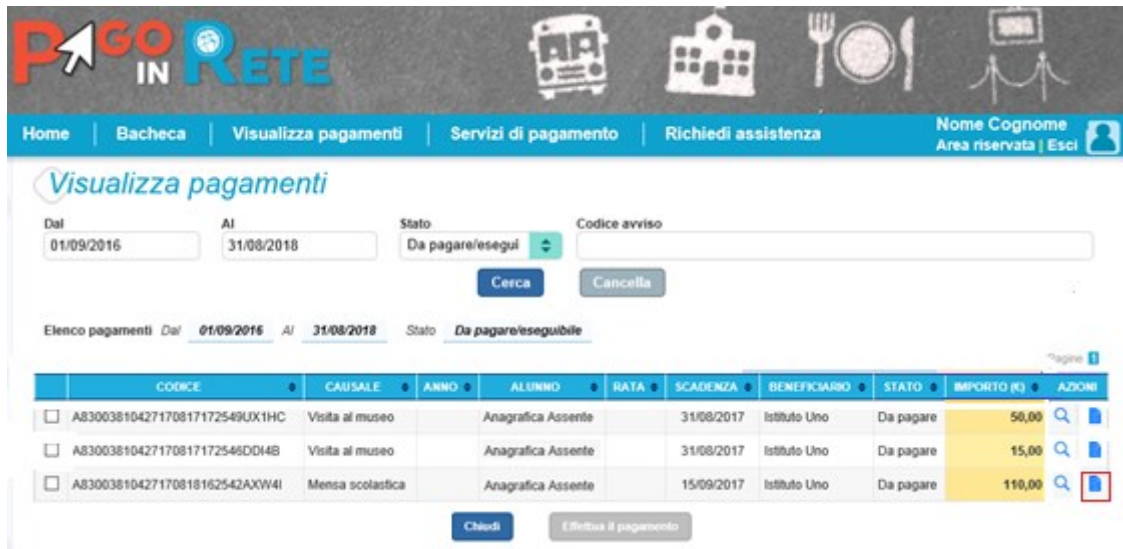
PAGO IN RETE

Home | Bacheca | Visualizza pagamenti | Servizi di pagamento | Richiedi assistenza

Nome Cognome
Area riservata | Esci

Visualizza pagamenti

Dal
01/09/2016

Al
31/08/2018

Stato
Da pagare/esegui

Codice avviso

Cerca

Cancella

Elenco pagamenti Dal 01/09/2016 Al 31/08/2018 Stato Da pagare/eseguibile

Pagine 1

| | CODICE | CAUSALE | ANNO | ALUNNO | RATA | SCADENZA | BENEFICIARIO | STATO | IMPORTO (€) | AZIONI |
|---|---|---|---|---|---|---|---|---|---|---|
| ☐ | A830038104271708171725 49UX1HC | Visita al museo | | Anagrafica Assente | | 31/08/2017 | Istituto Uno | Da pagare | 50,00 | |
| ☐ | A8300381042717081717254 6DDI4B | Visita al museo | | Anagrafica Assente | | 31/08/2017 | Istituto Uno | Da pagare | 15,00 | |
| ☐ | A8300381042717081816254 2AXW4I | Mensa scolastica | | Anagrafica Assente | | 15/09/2017 | Istituto Uno | Da pagare | 110,00 | |

Chiudi

Effettua il pagamento